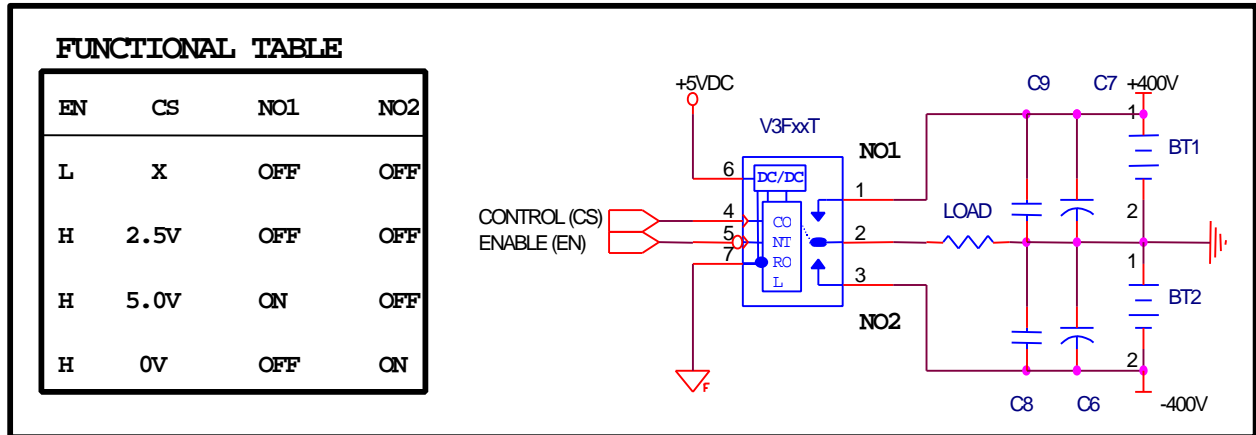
FUNCTIONAL TABLE

| EN | CS | NO1 | NO2 |
|---|---|---|---|
| L | X | OFF | OFF |
| H | 2.5V | OFF | OFF |
| H | 5.0V | ON | OFF |
| H | 0V | OFF | ON |

+5VDC

V3FxxT

6 DC/DC

CONTROL (CS) 4

ENABLE (EN) 5

7

CO NT RO L

NO1

1

2

3

NO2

LOAD

C9 C7 +400V

1

BT1

2

1

BT2

2

C8 C6 -400V